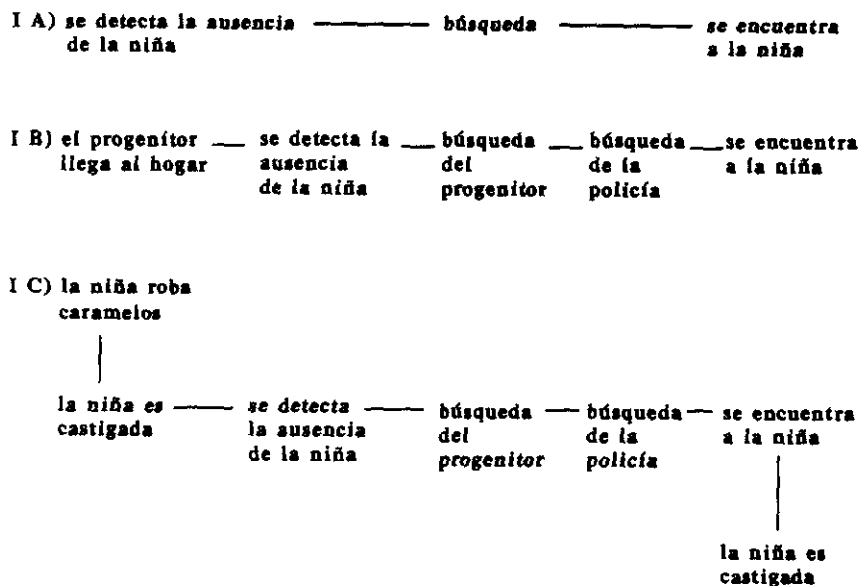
I A) se detecta la ausencia de la niña — búsqueda — se encuentra a la niña

I B) el progenitor llega al hogar — se detecta la ausencia de la niña — búsqueda del progenitor — búsqueda de la policía — se encuentra a la niña

I C) la niña roba caramelos

la niña es castigada — se detecta la ausencia de la niña — búsqueda del progenitor — búsqueda de la policía — se encuentra a la niña

la niña es castigada